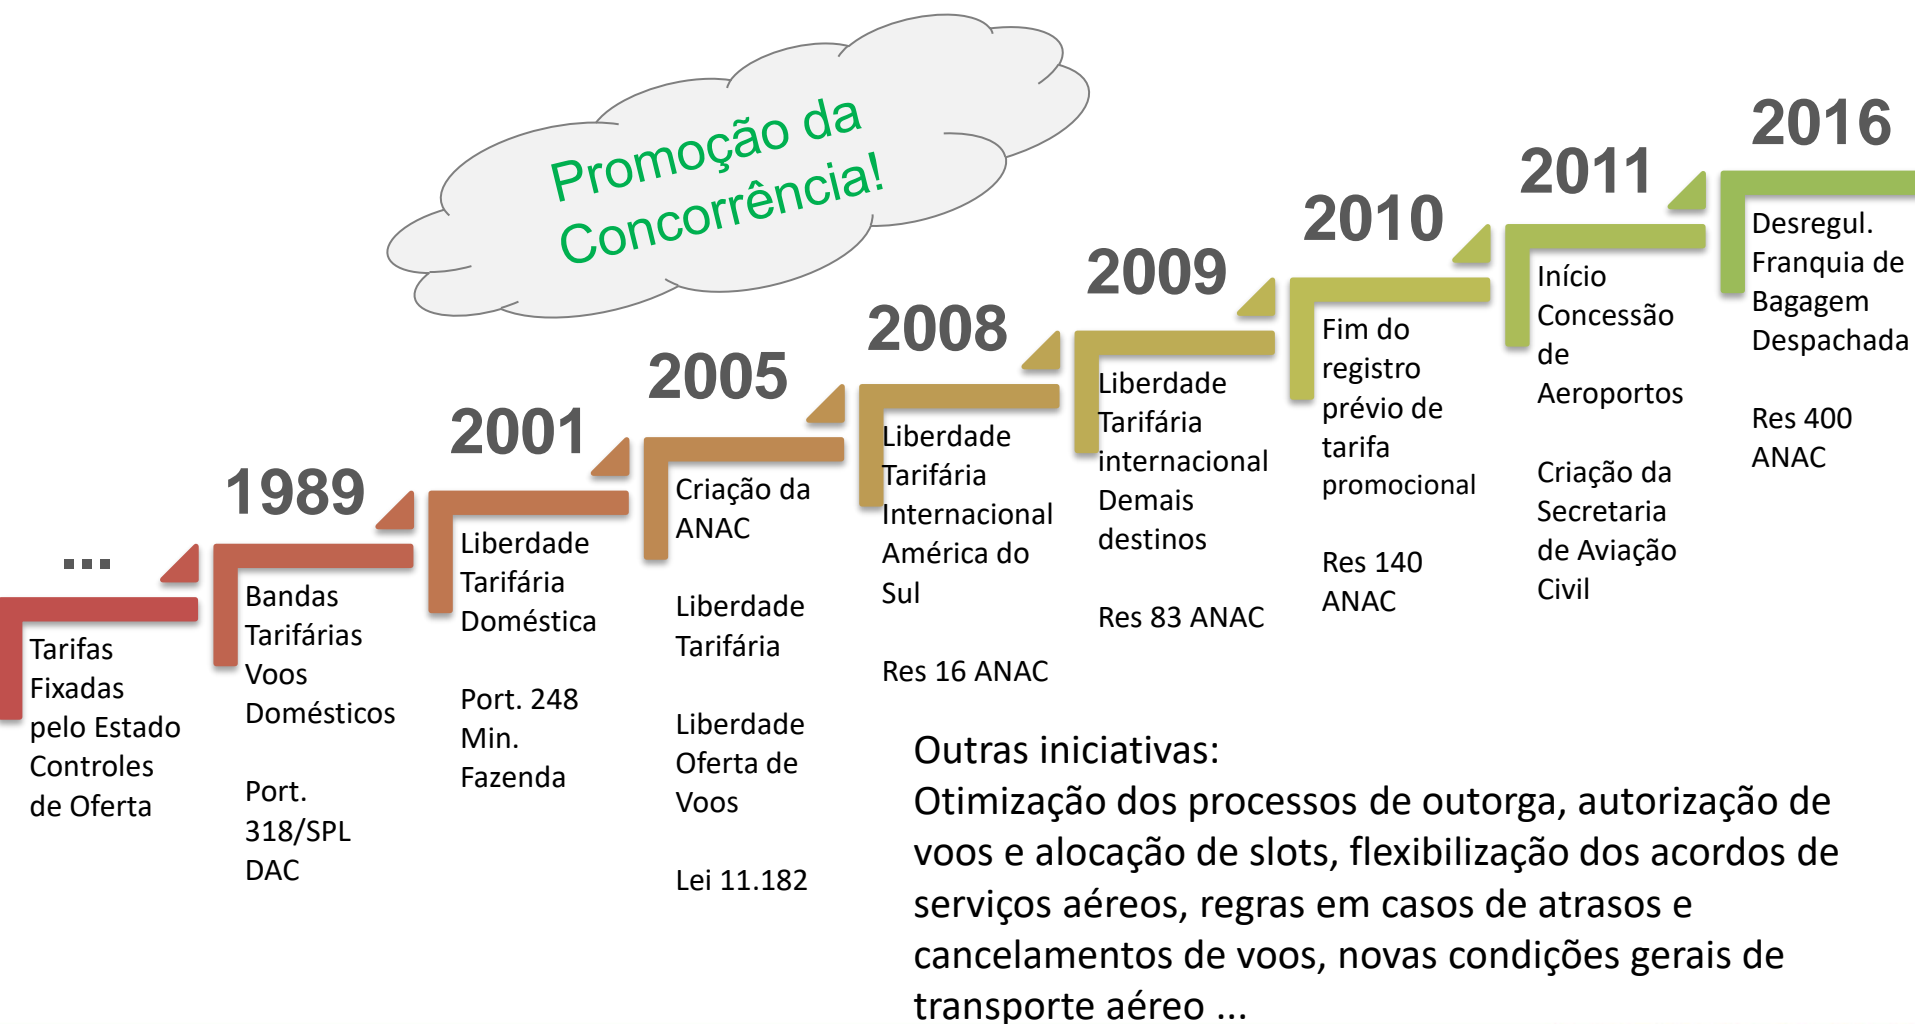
Promoção da Concorrência!

...

Tarifas Fixadas pelo Estado Controles de Oferta

1989

Bandas Tarifárias Voos Domésticos

Port. 318/SPL DAC

2001

Liberdade Tarifária Doméstica

Port. 248 Min. Fazenda

2005

Criação da ANAC

Liberdade Tarifária

Liberdade Oferta de Voos

Lei 11.182

2008

Liberdade Tarifária Internacional América do Sul

Res 16 ANAC

2009

Liberdade Tarifária internacional Demais destinos

Res 83 ANAC

2010

Fim do registro prévio de tarifa promocional

Res 140 ANAC

2011

Início Concessão de Aeroportos

Criação da Secretaria de Aviação Civil

2016

Desregul. Franquia de Bagagem Despachada

Res 400 ANAC

Outras iniciativas:
Otimização dos processos de outorga, autorização de voos e alocação de slots, flexibilização dos acordos de serviços aéreos, regras em casos de atrasos e cancelamentos de voos, novas condições gerais de transporte aéreo ...